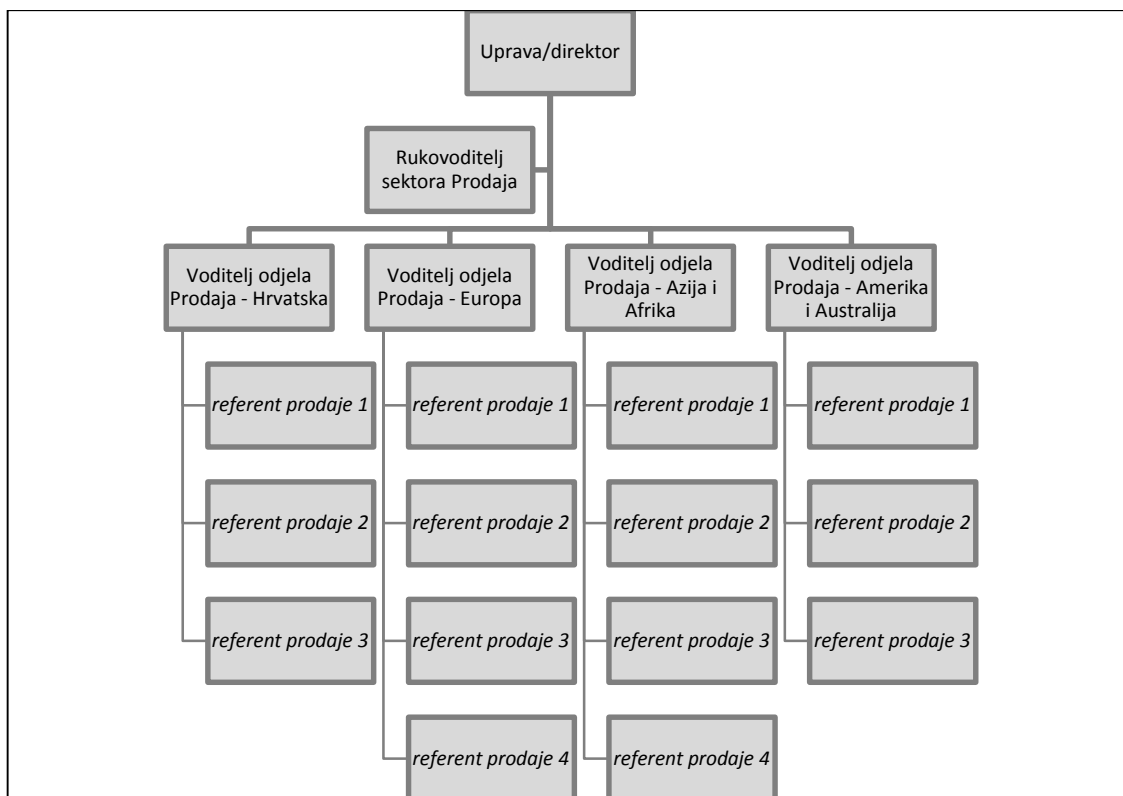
Uprava/direktor

Rukovoditelj sektora Prodaja

Voditelj odjela Prodaja - Hrvatska

referent prodaje 1

referent prodaje 2

referent prodaje 3

Voditelj odjela Prodaja - Europa

referent prodaje 1

referent prodaje 2

referent prodaje 3

referent prodaje 4

Voditelj odjela Prodaja - Azija i Afrika

referent prodaje 1

referent prodaje 2

referent prodaje 3

referent prodaje 4

Voditelj odjela Prodaja - Amerika i Australija

referent prodaje 1

referent prodaje 2

referent prodaje 3